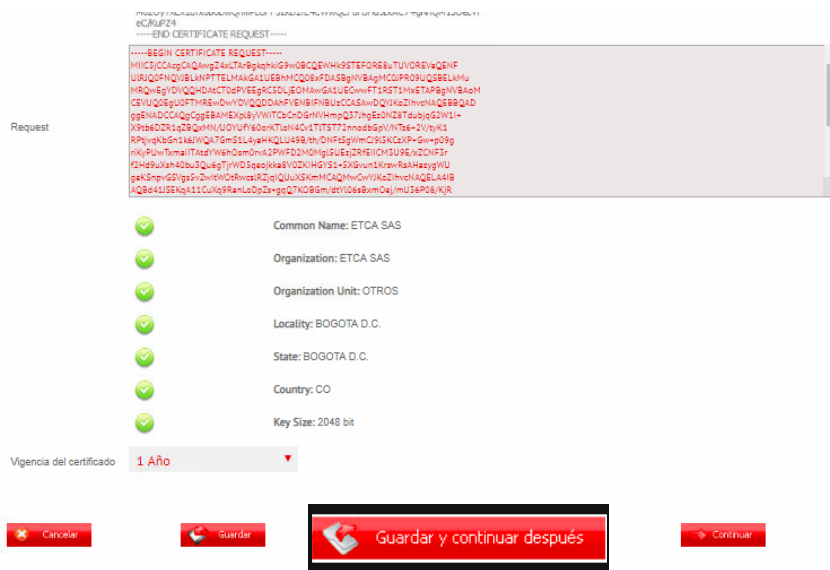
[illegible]
eC/KuPZ4
-----END CERTIFICATE REQUEST-----

Request

-----BEGIN CERTIFICATE REQUEST-----
MIIC3jCCAcgCAQAwgZ4xLTArBgkqhkiG9w0BCQEWHk9STEFORE8uTUVOREVaQENF
UlRJQ0FNQVBLkNPTTELMAkGA1UEBhMCQ08xFDASBgNVBAgMC0JPR09UQSBELkMu
MRQwEgYDVQQHDAtCT0dPVEEgRC5DLjEOMAwGA1UECwwFT1RST1MxETAPBgNVBAoM
CEVUQ0EgU0FTMREwDwYDVQQDDAhFVENBIFNBUzCCASAwDQYJKoZIhvcNAQEBBQAD
ggENADCCAQgCggEBAMEXpl8yVWiTCbCnDGrNVHmpQ37Jhg6z0NZ8TdubjqG2W1I+
X9tb6DZR1qZ8QxMN/U0YUfY60qrKTlaN4Cv1TiTST72nnodbGpV/NTz6+2V/tyK1
RPtjvqKbGn1k6JWQA7GmS1L4yaHKQLU49B/th/DNPtSgWmCj9ISKCzXP+Gw+p09g
nKyPUwTxmallTAtdYW6hOsm0rvA2PWFD2M0MgL5UEzjZRfEllCM3U98/kZCNF3r
f2Hd9uXsh40bu3Qu6gTjrWD5qeojkka8V0ZKIHGYS1+5XGvun1KrswRsAHazygWU
geKSnpvG5VgsSvZwitWOtRwcslRZjqIQUuXSKmMCAQMwCwYJKoZIhvcNAQELA4IB
AQBd41JSEKqA11CuXq9RanLoDpZs+gqQ7KOBGm/dtYl06sBxmOej/mU36P08/KjR

Common Name: ETCA SAS

Organization: ETCA SAS

Organization Unit: OTROS

Locality: BOGOTA D.C.

State: BOGOTA D.C.

Country: CO

Key Size: 2048 bit

Vigencia del certificado 1 Año

Cancelar Guardar Guardar y continuar después Continuar